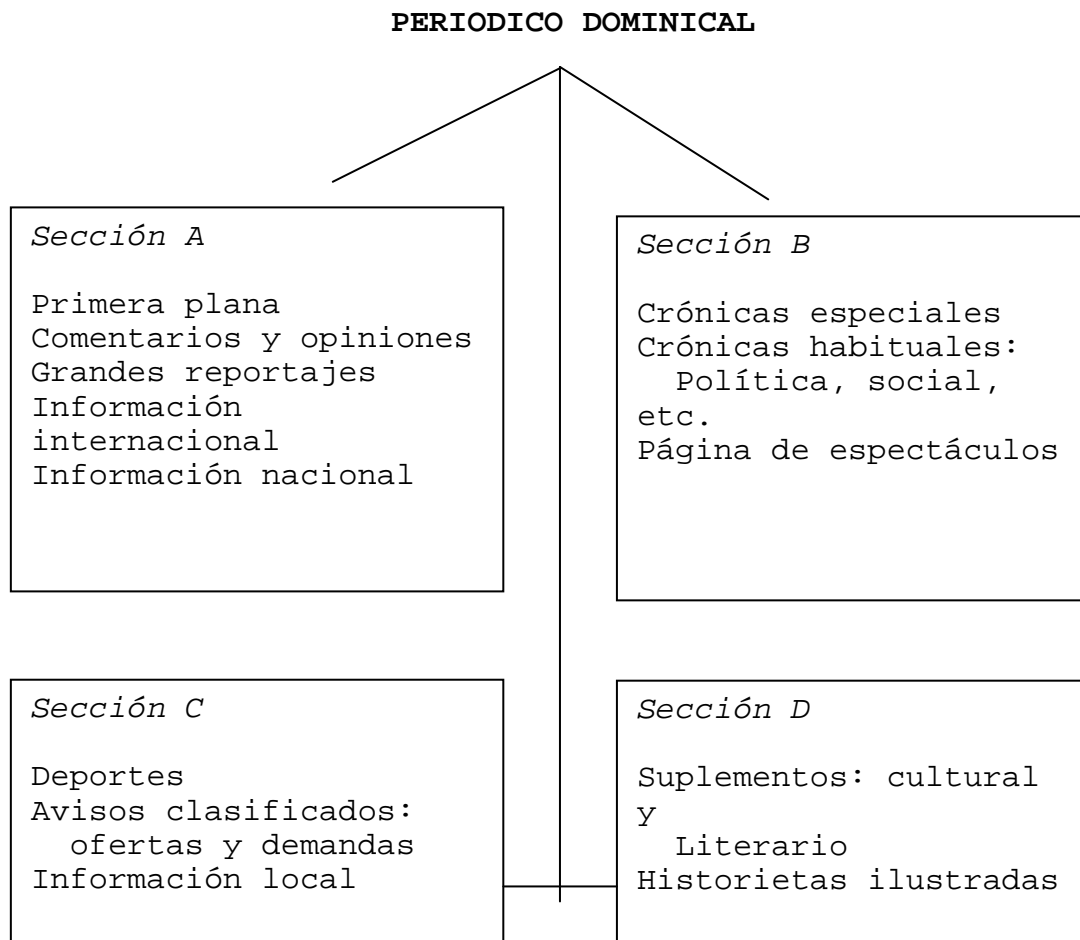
PERIODICO DOMINICAL

Sección A

Primera plana
Comentarios y opiniones
Grandes reportajes
Información internacional
Información nacional

Sección B

Crónicas especiales
Crónicas habituales:
Política, social, etc.
Página de espectáculos

Sección C

Deportes
Avisos clasificados:
ofertas y demandas
Información local

Sección D

Suplementos: cultural y
Literario
Historietas ilustradas